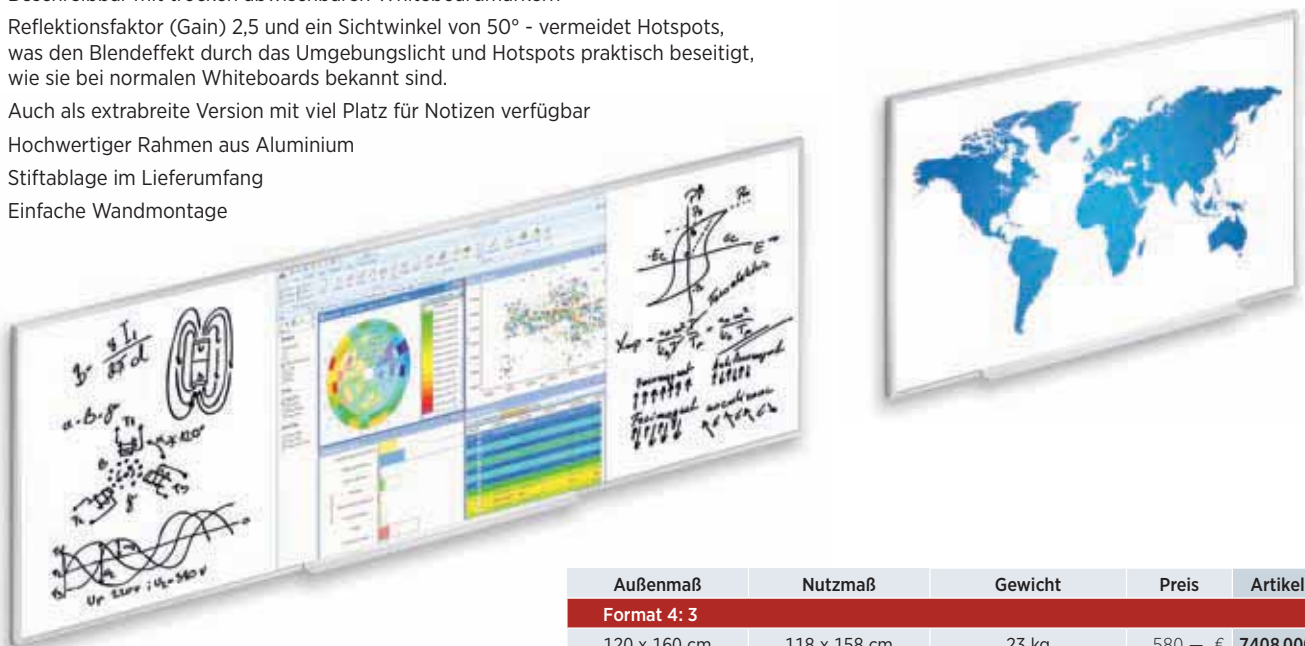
Beschreibbar mit trocken abwischbaren Whiteboardmarkern

Reflektionsfaktor (Gain) 2,5 und ein Sichtwinkel von 50° - vermeidet Hotspots, was den Blendeffekt durch das Umgebungslicht und Hotspots praktisch beseitigt, wie sie bei normalen Whiteboards bekannt sind.

Auch als extrabreite Version mit viel Platz für Notizen verfügbar

Hochwertiger Rahmen aus Aluminium

Stiftablage im Lieferumfang

Einfache Wandmontage

| Außenmaß | Nutzmaß | Gewicht | Preis | Artikel |
|---|---|---|---|---|
| Format 4: 3 | | | | |
| 120 x 160 cm | 118 x 158 cm | 23 kg | 580,— € | 7408.00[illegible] |